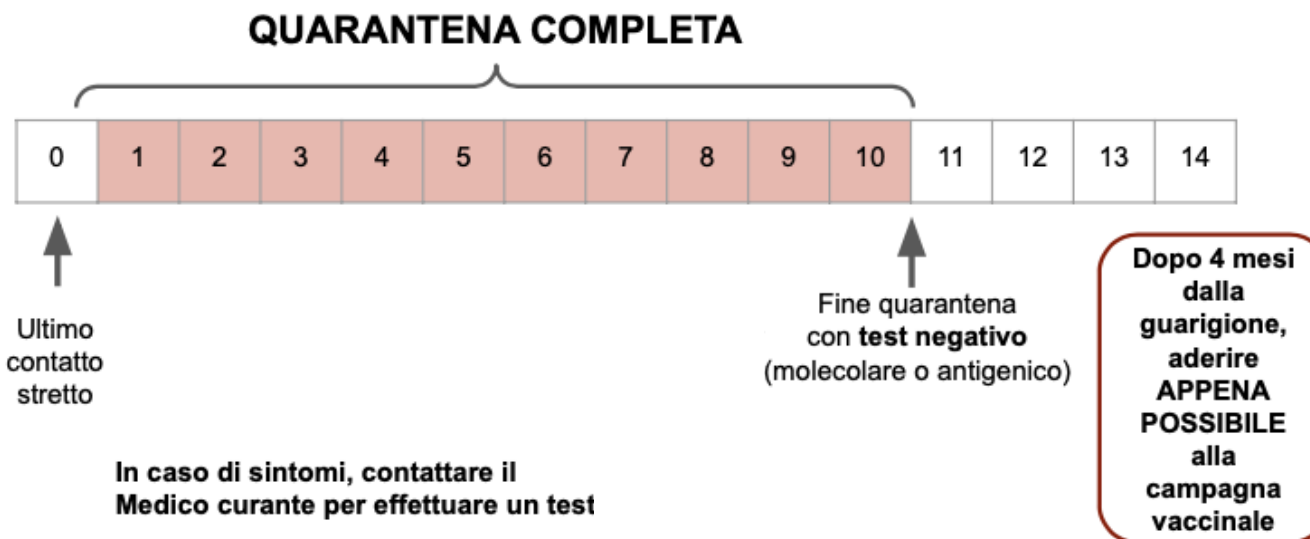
QUARANTENA COMPLETA

| 0 | 1 | 2 | 3 | 4 | 5 | 6 | 7 | 8 | 9 | 10 | 11 | 12 | 13 | 14 |
|---|---|---|---|---|---|---|---|---|---|---|---|---|---|---|

Ultimo contatto stretto

Fine quarantena con **test negativo** (molecolare o antigenico)

Dopo 4 mesi dalla guarigione, aderire APPENA POSSIBILE alla campagna vaccinale

In caso di sintomi, contattare il Medico curante per effettuare un test